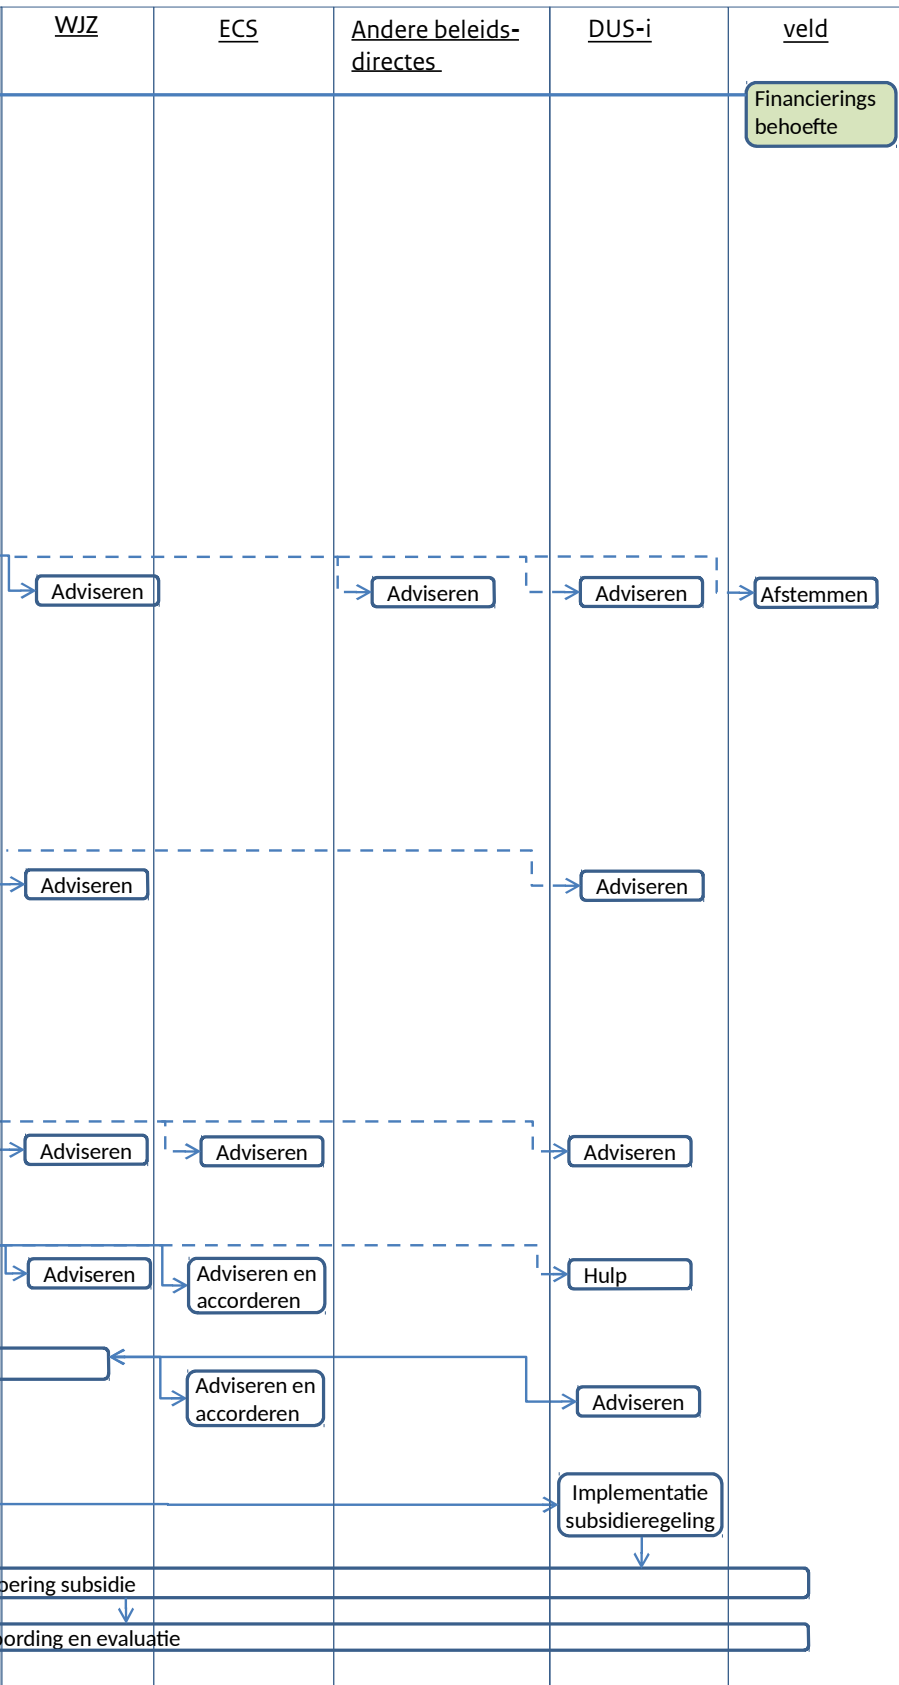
| WJZ | ECS | Andere beleids-directes | DUS-i | veld |
|---|---|---|---|---|

Financierings behoefte

Adviseren

Adviseren

Adviseren

Afstemmen

Adviseren

Adviseren

Adviseren

Adviseren

Adviseren

Adviseren

Adviseren en accorderen

Hulp

Adviseren en accorderen

Adviseren

Implementatie subsidieregeling

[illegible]ering subsidie

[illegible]ording en evaluatie